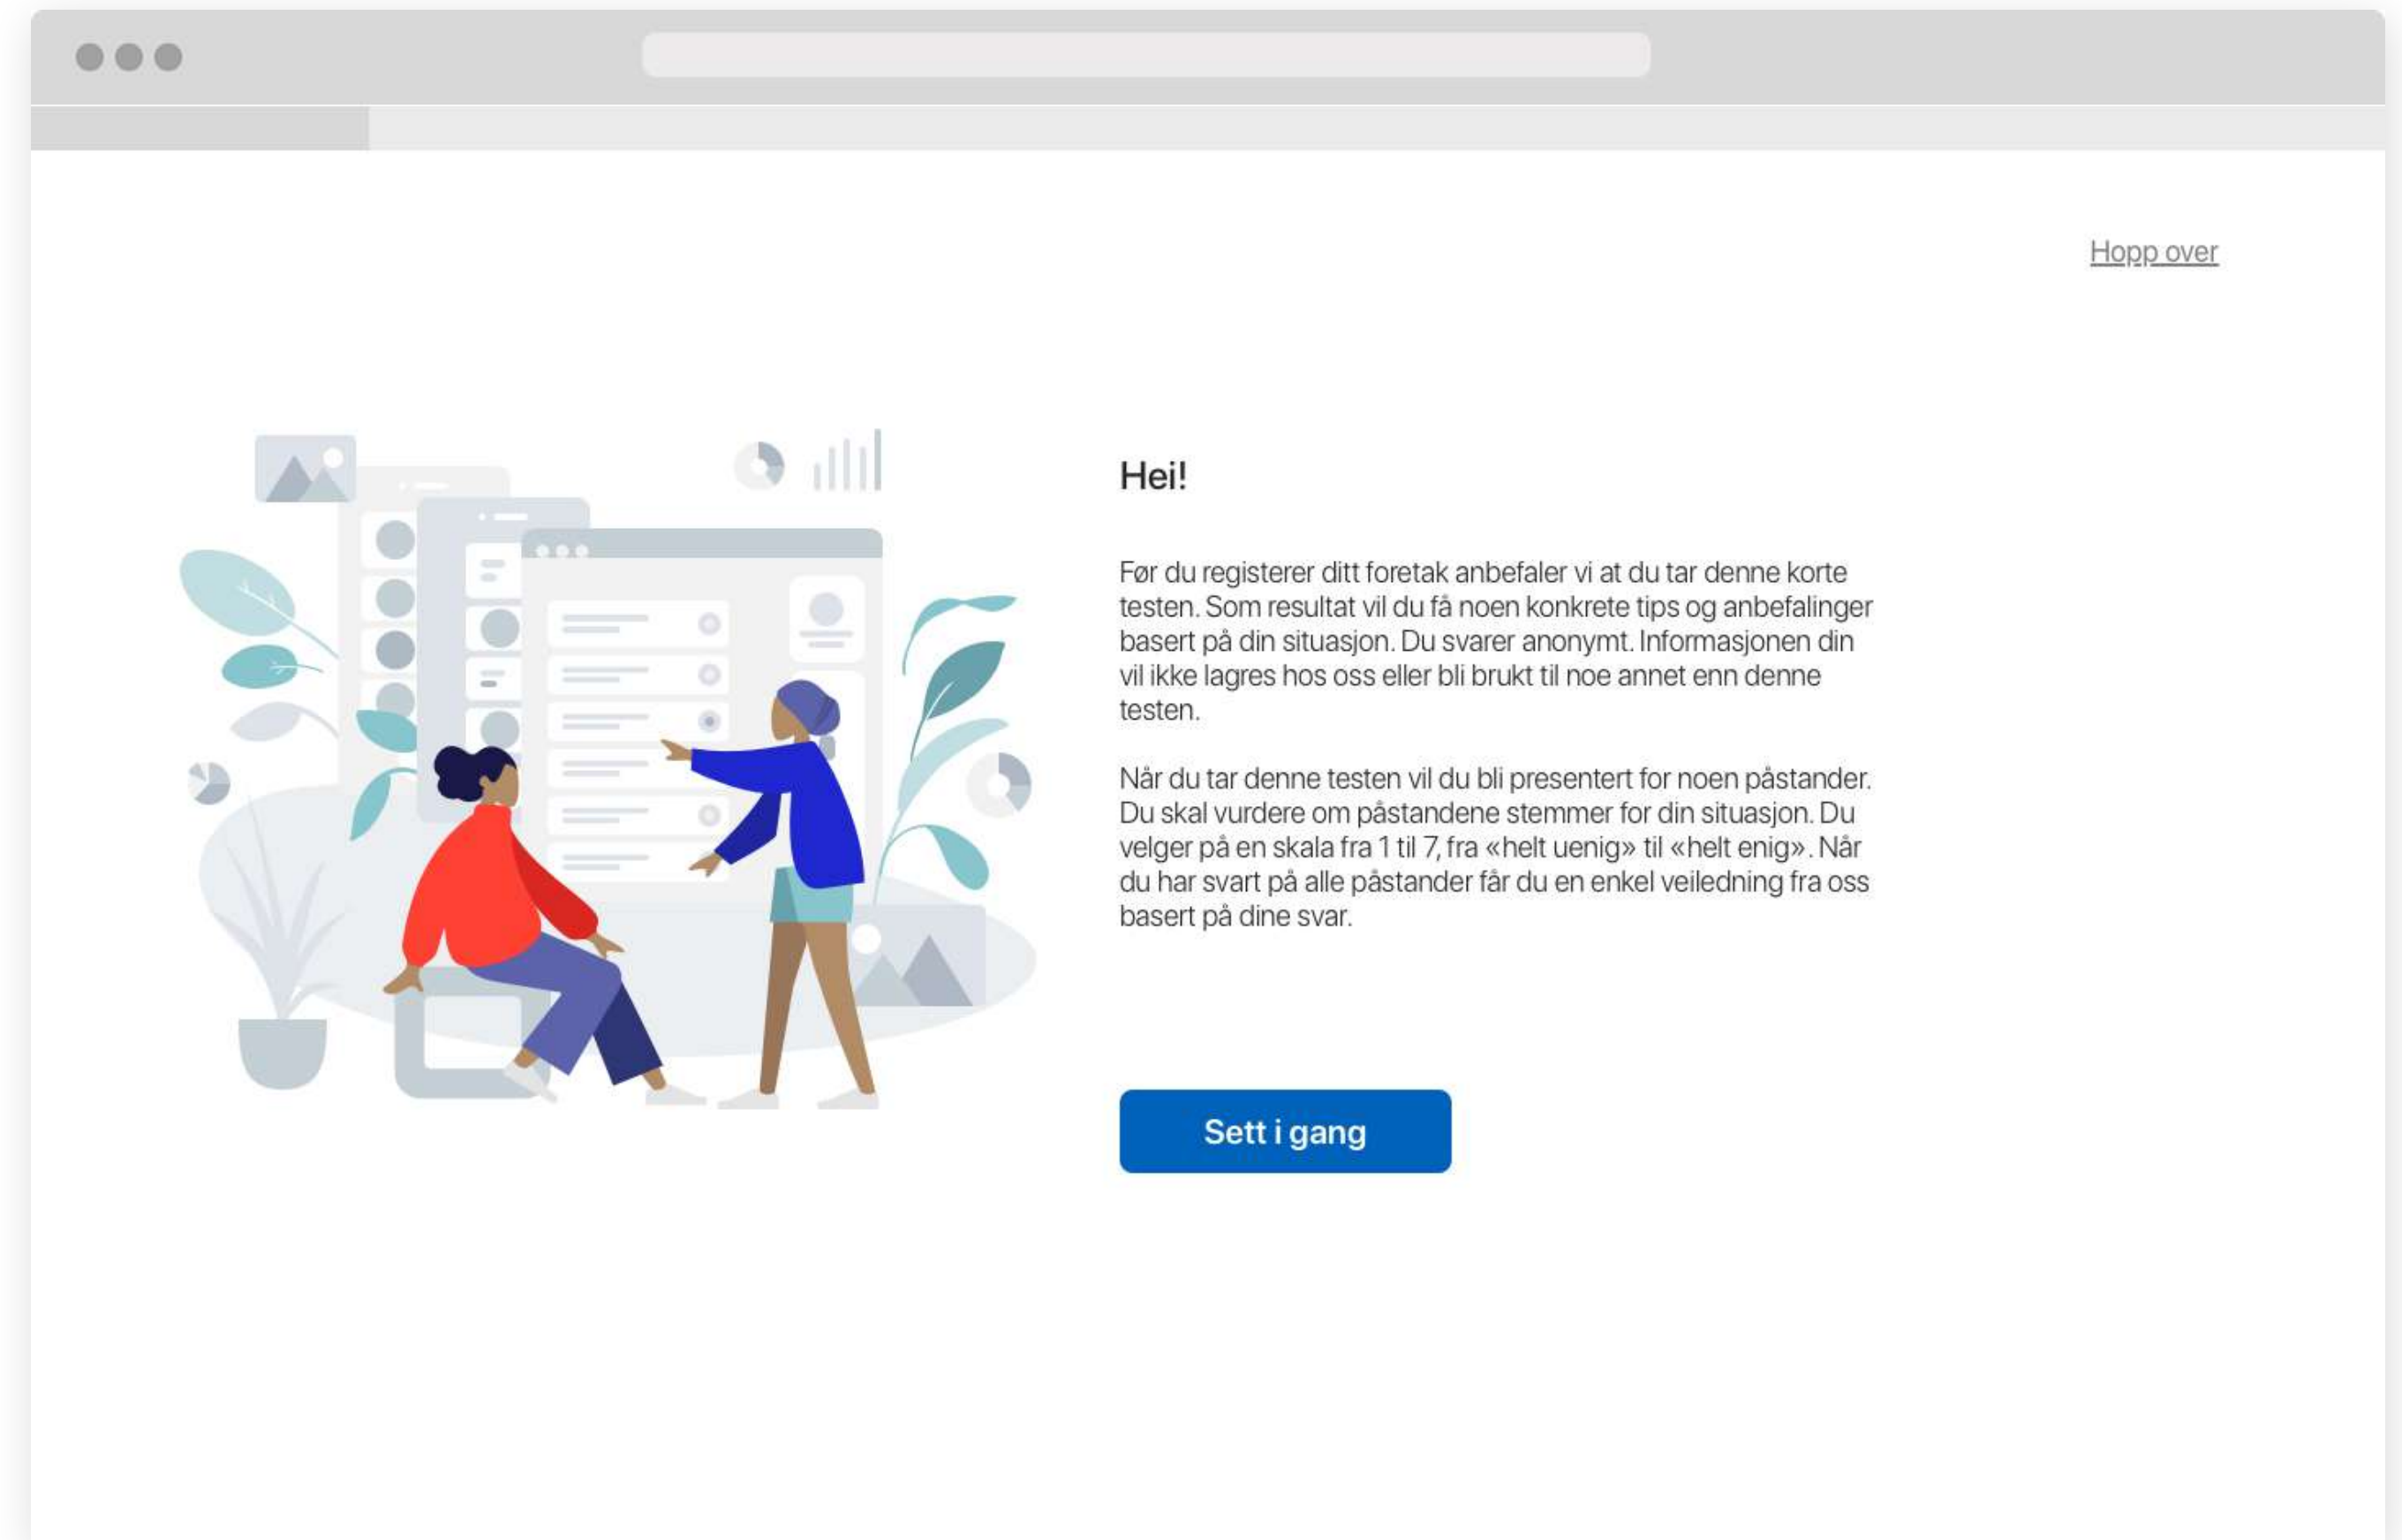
Hopp over

Hei!

Før du registerer ditt foretak anbefaler vi at du tar denne korte testen. Som resultat vil du få noen konkrete tips og anbefalinger basert på din situasjon. Du svarer anonymt. Informasjonen din vil ikke lagres hos oss eller bli brukt til noe annet enn denne testen.

Når du tar denne testen vil du bli presentert for noen påstander. Du skal vurdere om påstandene stemmer for din situasjon. Du velger på en skala fra 1 til 7, fra «helt uenig» til «helt enig». Når du har svart på alle påstander får du en enkel veiledning fra oss basert på dine svar.

Sett i gang